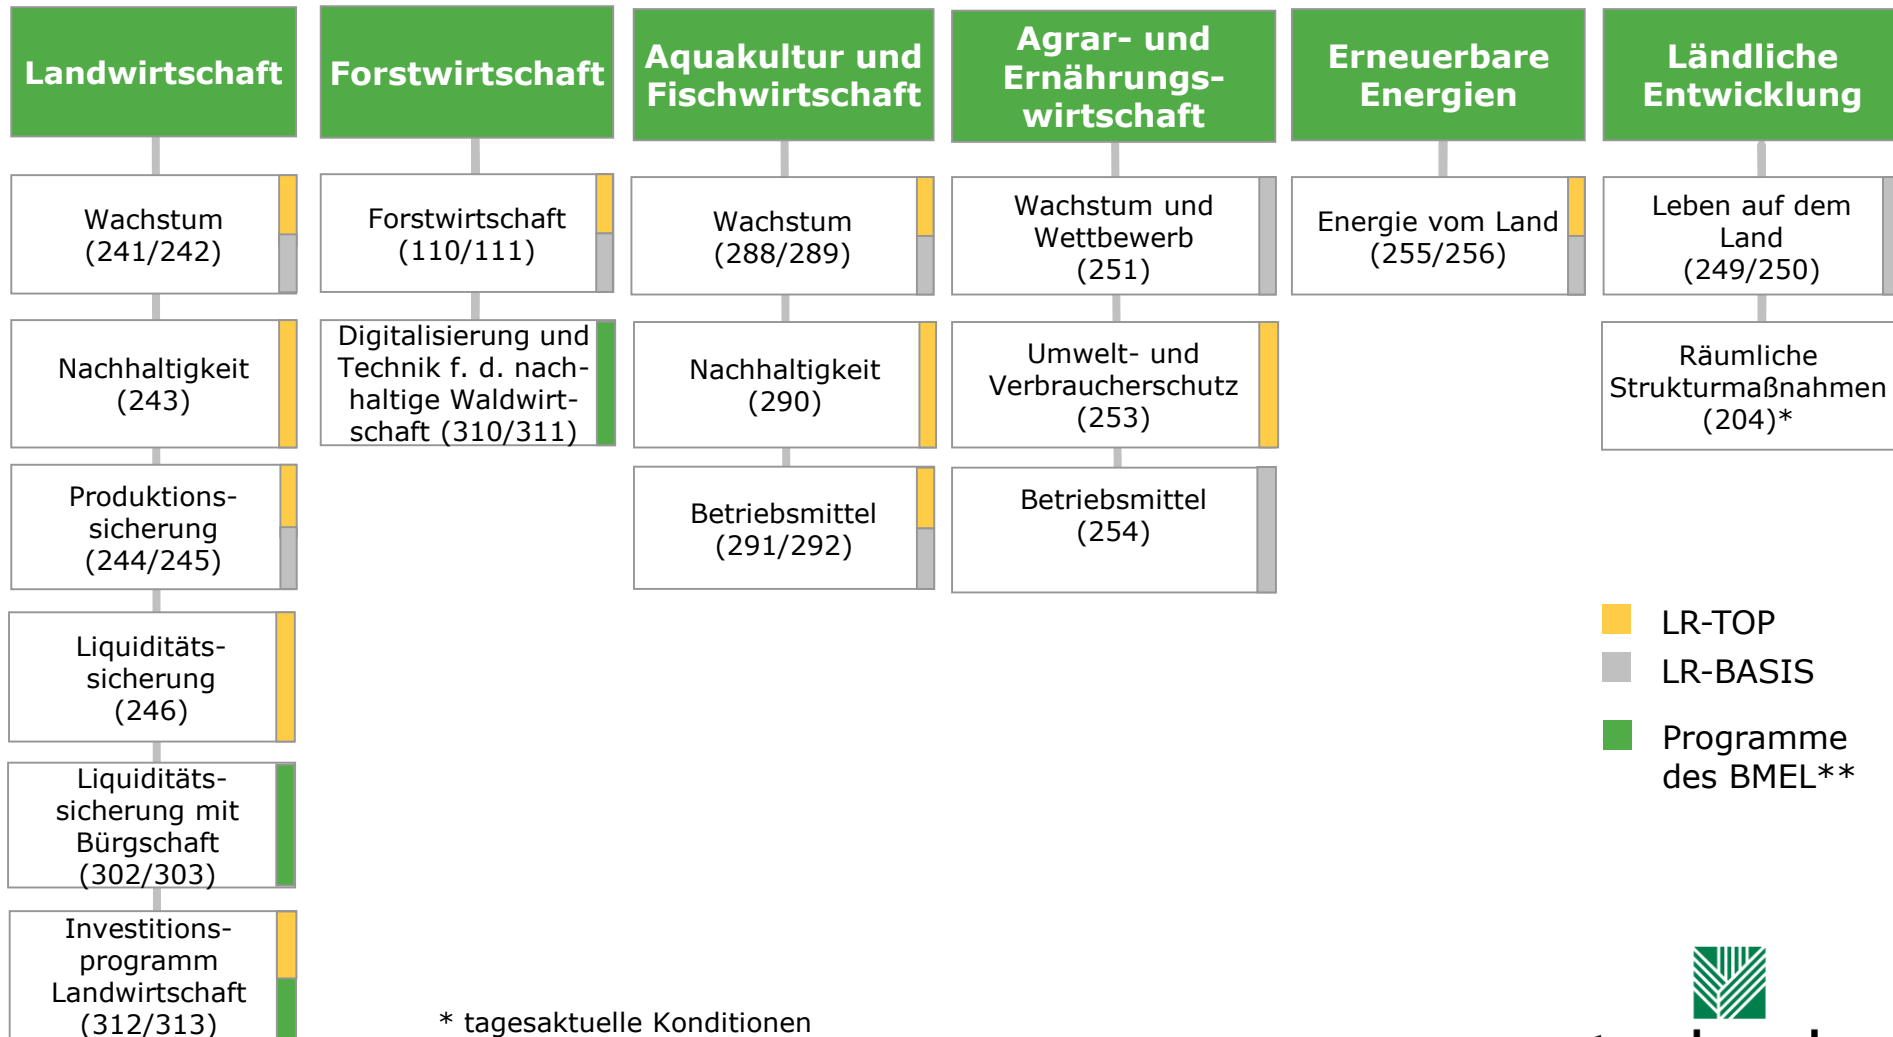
Landwirtschaft

Wachstum (241/242)

Nachhaltigkeit (243)

Produktionssicherung (244/245)

Liquiditätssicherung (246)

Liquiditätssicherung mit Bürgschaft (302/303)

Investitionsprogramm Landwirtschaft (312/313)

Forstwirtschaft

Forstwirtschaft (110/111)

Digitalisierung und Technik f. d. nachhaltige Waldwirtschaft (310/311)

Aquakultur und Fischwirtschaft

Wachstum (288/289)

Nachhaltigkeit (290)

Betriebsmittel (291/292)

Agrar- und Ernährungswirtschaft

Wachstum und Wettbewerb (251)

Umwelt- und Verbraucherschutz (253)

Betriebsmittel (254)

Erneuerbare Energien

Energie vom Land (255/256)

Ländliche Entwicklung

Leben auf dem Land (249/250)

Räumliche Strukturmaßnahmen (204)*

LR-TOP
LR-BASIS
Programme des BMEL**

* tagesaktuelle Konditionen